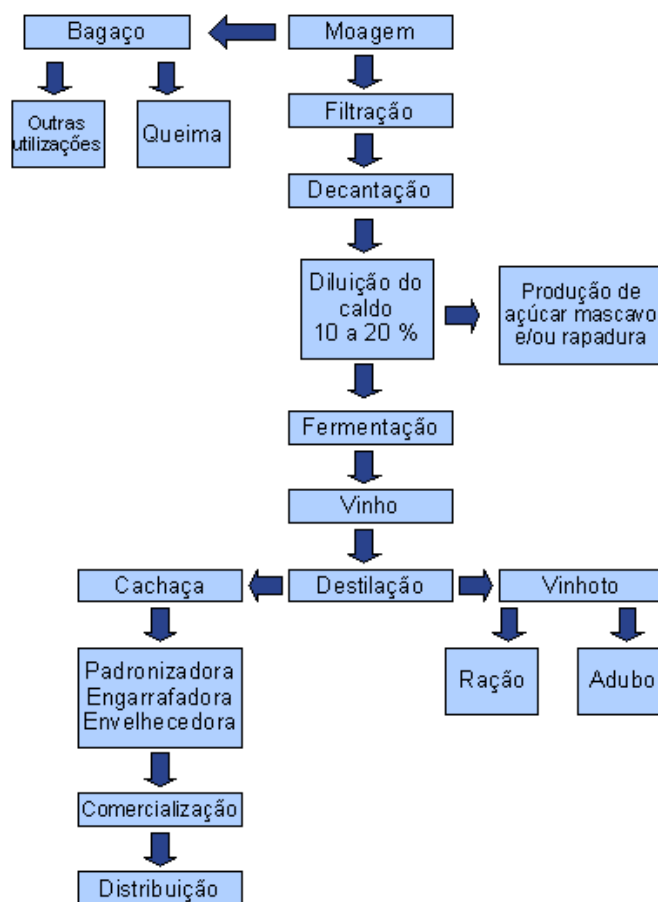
Bagaço

Moagem

Outras utilizações

Queima

Filtração

Decantação

Diluição do caldo 10 a 20 %

Produção de açúcar mascavo e/ou rapadura

Fermentação

Vinho

Cachaça

Destilação

Vinhoto

Padronizadora Engarrafadora Envelhecedora

Ração

Adubo

Comercialização

Distribuição